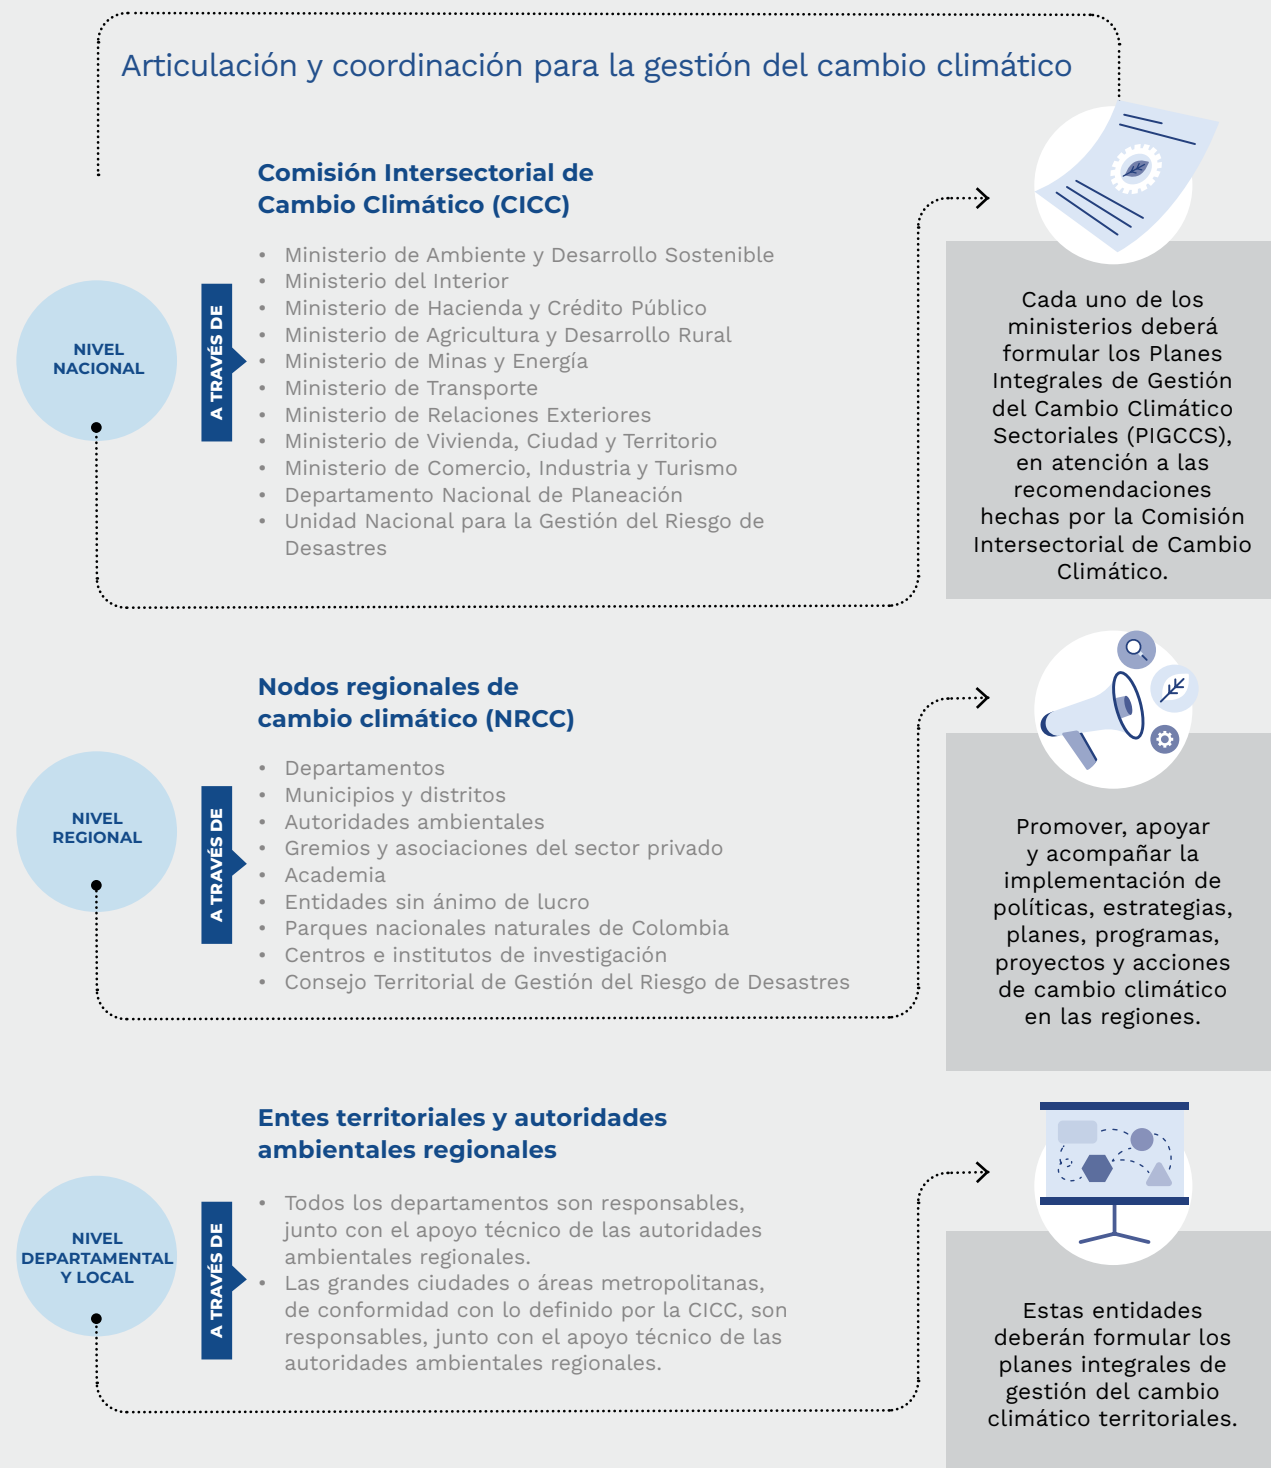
Articulación y coordinación para la gestión del cambio climático

NIVEL NACIONAL

A TRAVÉS DE

Comisión Intersectorial de Cambio Climático (CICC)

- Ministerio de Ambiente y Desarrollo Sostenible
- Ministerio del Interior
- Ministerio de Hacienda y Crédito Público
- Ministerio de Agricultura y Desarrollo Rural
- Ministerio de Minas y Energía
- Ministerio de Transporte
- Ministerio de Relaciones Exteriores
- Ministerio de Vivienda, Ciudad y Territorio
- Ministerio de Comercio, Industria y Turismo
- Departamento Nacional de Planeación
- Unidad Nacional para la Gestión del Riesgo de Desastres

Cada uno de los ministerios deberá formular los Planes Integrales de Gestión del Cambio Climático Sectoriales (PIGCCS), en atención a las recomendaciones hechas por la Comisión Intersectorial de Cambio Climático.

NIVEL REGIONAL

A TRAVÉS DE

Nodos regionales de cambio climático (NRCC)

- Departamentos
- Municipios y distritos
- Autoridades ambientales
- Gremios y asociaciones del sector privado
- Academia
- Entidades sin ánimo de lucro
- Parques nacionales naturales de Colombia
- Centros e institutos de investigación
- Consejo Territorial de Gestión del Riesgo de Desastres

Promover, apoyar y acompañar la implementación de políticas, estrategias, planes, programas, proyectos y acciones de cambio climático en las regiones.

NIVEL DEPARTAMENTAL Y LOCAL

A TRAVÉS DE

Entes territoriales y autoridades ambientales regionales

- Todos los departamentos son responsables, junto con el apoyo técnico de las autoridades ambientales regionales.
- Las grandes ciudades o áreas metropolitanas, de conformidad con lo definido por la CICC, son responsables, junto con el apoyo técnico de las autoridades ambientales regionales.

Estas entidades deberán formular los planes integrales de gestión del cambio climático territoriales.